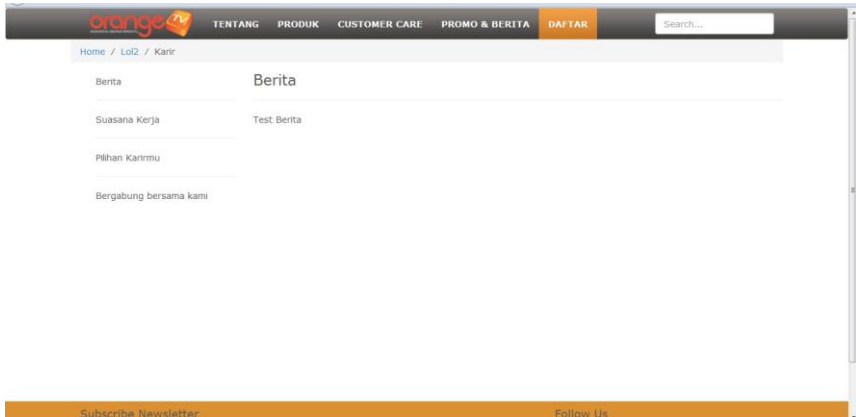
orange TV

TENTANG PRODUK CUSTOMER CARE PROMO & BERITA DAFTAR

Search...

Home / Lol2 / Karir

Berita

Suasana Kerja

Pilihan Karirmu

Bergabung bersama kami

Berita

Test Berita

Subscribe Newsletter

Follow Us